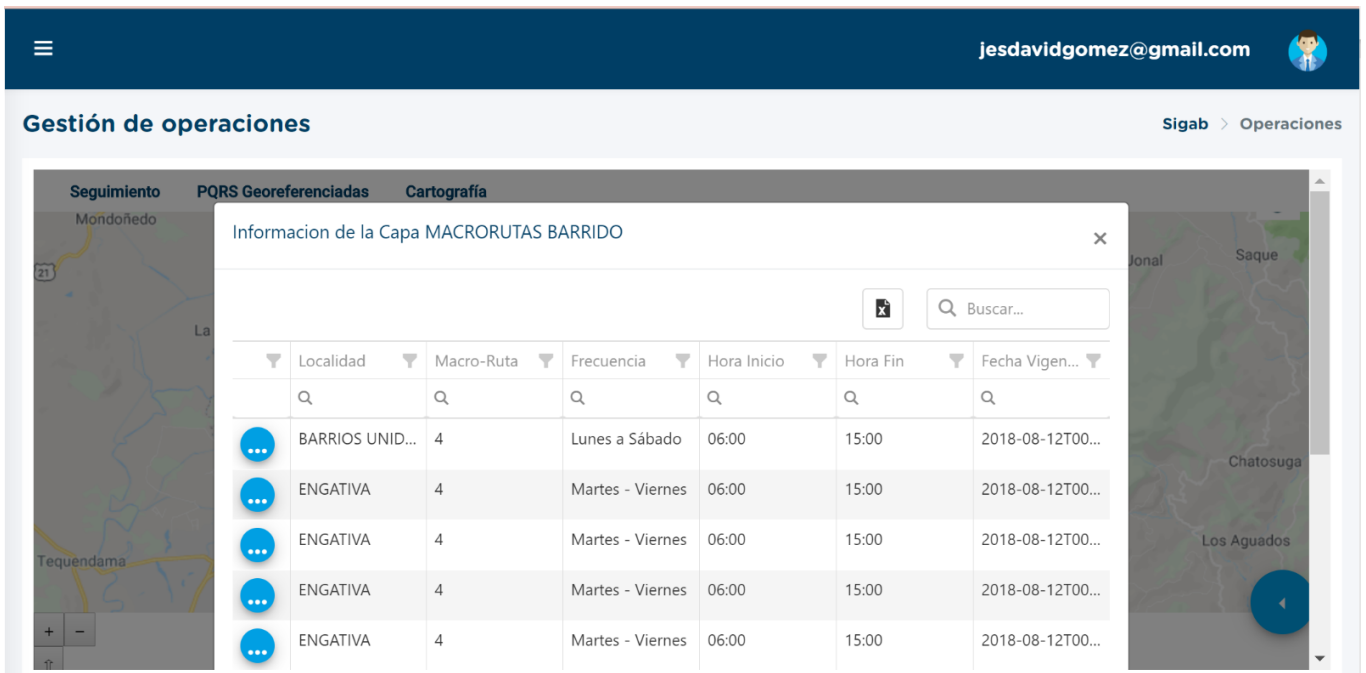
jesdavidgomez@gmail.com

Gestión de operaciones

Sigab > Operaciones

Seguimiento PQRS Georeferenciadas Cartografía

Mondoñedo

21

La

Tequendama

Jonal

Saque

Chatosuga

Los Aguados

+ −

Informacion de la Capa MACRORUTAS BARRIDO

×

Buscar...

| | Localidad | Macro-Ruta | Frecuencia | Hora Inicio | Hora Fin | Fecha Vigen... |
|---|---|---|---|---|---|---|
| ... | BARRIOS UNID... | 4 | Lunes a Sábado | 06:00 | 15:00 | 2018-08-12T00... |
| ... | ENGATIVA | 4 | Martes - Viernes | 06:00 | 15:00 | 2018-08-12T00... |
| ... | ENGATIVA | 4 | Martes - Viernes | 06:00 | 15:00 | 2018-08-12T00... |
| ... | ENGATIVA | 4 | Martes - Viernes | 06:00 | 15:00 | 2018-08-12T00... |
| ... | ENGATIVA | 4 | Martes - Viernes | 06:00 | 15:00 | 2018-08-12T00... |